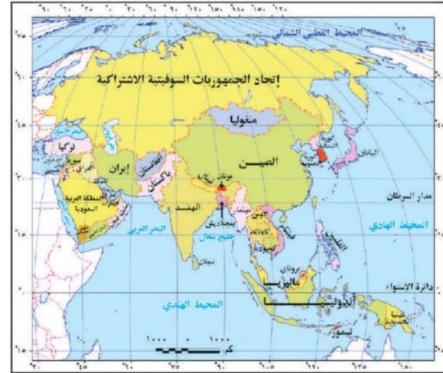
المحيط القطبي الشمالي

اتحاد الجمهوريات السوفيتية الاشتراكية

منغوليا

تركيا

سوريا

العراق

ايران

افغانستان

باكستان

الصين

اليابان

المملكة العربية السعودية

الهند

نيبال

بوتان

بنغلاديش

مدار السرطان

البحر العربي

خليج بنغال

المحيط الهادي

دائرة الاستواء

ماليزيا

اندونيسيا

المحيط الهندي

تيمور

بابوا غينيا الجديدة

كم ١٠٠٠ ٠ ١٠٠٠